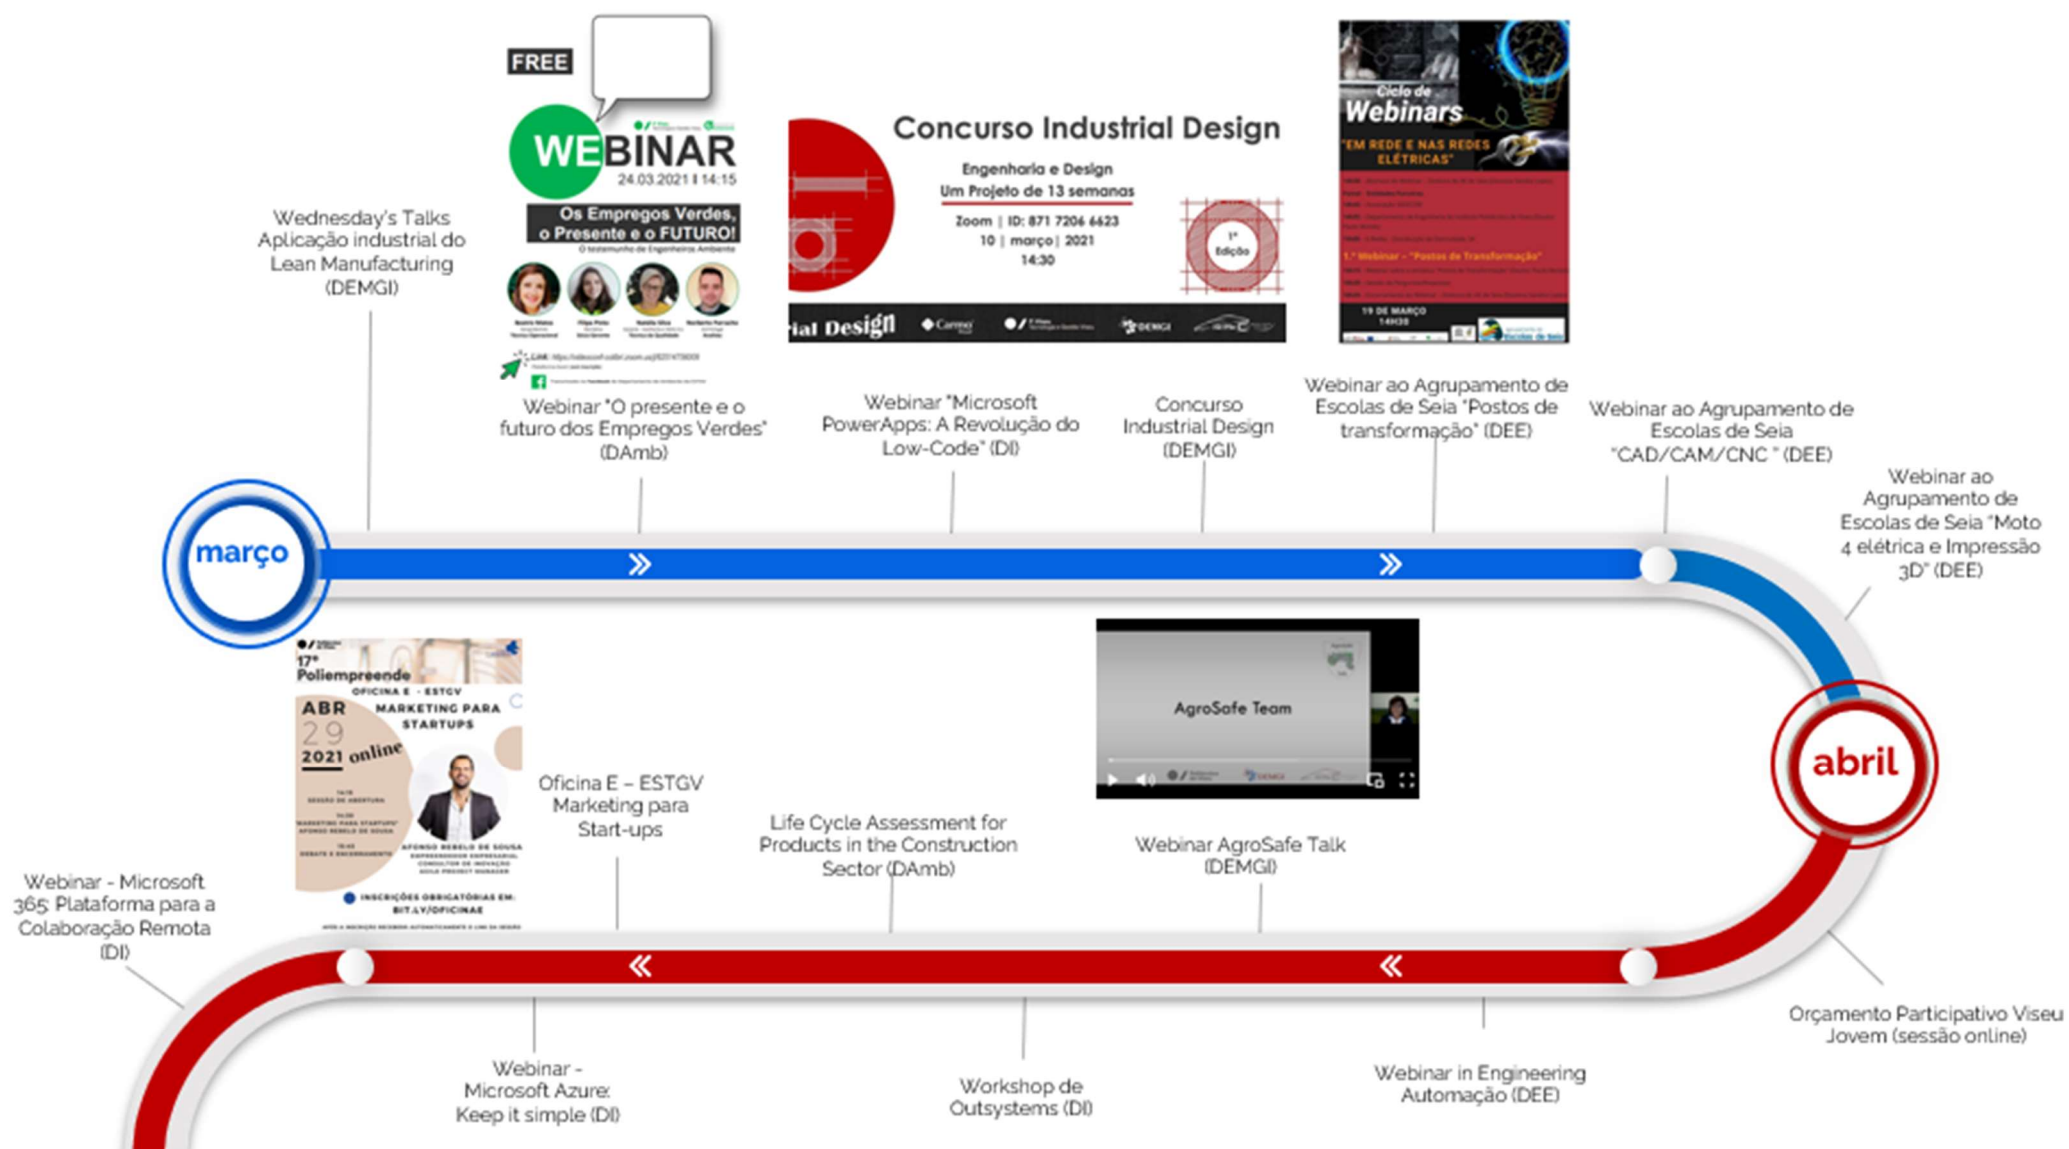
FREE

WEBINAR
24.03.2021 | 14:15
Os Empregos Verdes, o Presente e o FUTURO!
O testemunho de Engenheiros Ambiente

Concurso Industrial Design
Engenharia e Design
Um Projeto de 13 semanas
Zoom | ID: 871 7206 6623
10 | março | 2021
14:30
1ª Edição
ial Design

Ciclo de Webinars
"EM REDE E NAS REDES ELÉTRICAS"
1.º Webinar – "Postos de Transformação"
19 DE MARÇO 14H30

Wednesday's Talks Aplicação industrial do Lean Manufacturing (DEMGI)

Webinar "O presente e o futuro dos Empregos Verdes" (DAmb)

Webinar "Microsoft PowerApps: A Revolução do Low-Code" (DI)

Concurso Industrial Design (DEMGI)

Webinar ao Agrupamento de Escolas de Seia "Postos de transformação" (DEE)

Webinar ao Agrupamento de Escolas de Seia "CAD/CAM/CNC " (DEE)

Webinar ao Agrupamento de Escolas de Seia "Moto 4 elétrica e Impressão 3D" (DEE)

março

17º Poliempreende
OFICINA E - ESTGV
MARKETING PARA STARTUPS
ABR 29 2021 online
AFONSO REBELO DE SOUSA
INSCRIÇÕES OBRIGATÓRIAS EM: BIT.LY/OFICINAE

AgroSafe Team

abril

Oficina E – ESTGV Marketing para Start-ups

Life Cycle Assessment for Products in the Construction Sector (DAmb)

Webinar AgroSafe Talk (DEMGI)

Webinar - Microsoft 365: Plataforma para a Colaboração Remota (DI)

Webinar - Microsoft Azure: Keep it simple (DI)

Workshop de Outsystems (DI)

Webinar in Engineering Automação (DEE)

Orçamento Participativo Viseu Jovem (sessão online)